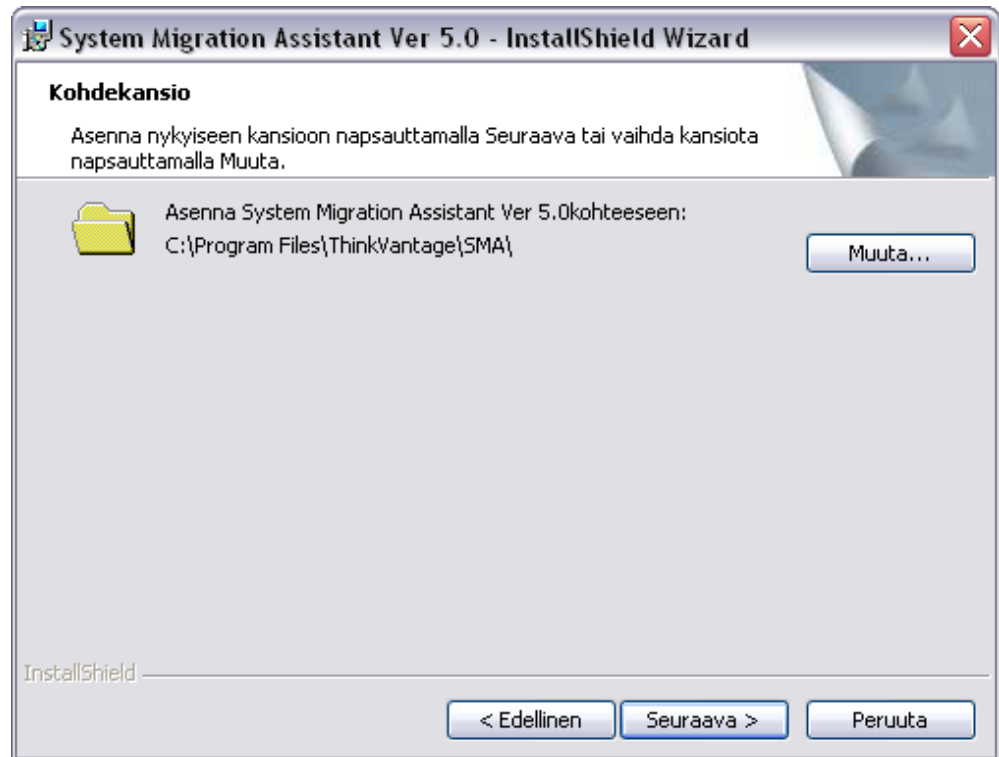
System Migration Assistant Ver 5.0 - InstallShield Wizard

Kohdekansio

Asenna nykyiseen kansioon napsauttamalla Seuraava tai vaihda kansiota napsauttamalla Muuta.

Asenna System Migration Assistant Ver 5.0kohteeseen:
C:\Program Files\ThinkVantage\SMA\

Muuta...

InstallShield

< Edellinen

Seuraava >

Peruuta